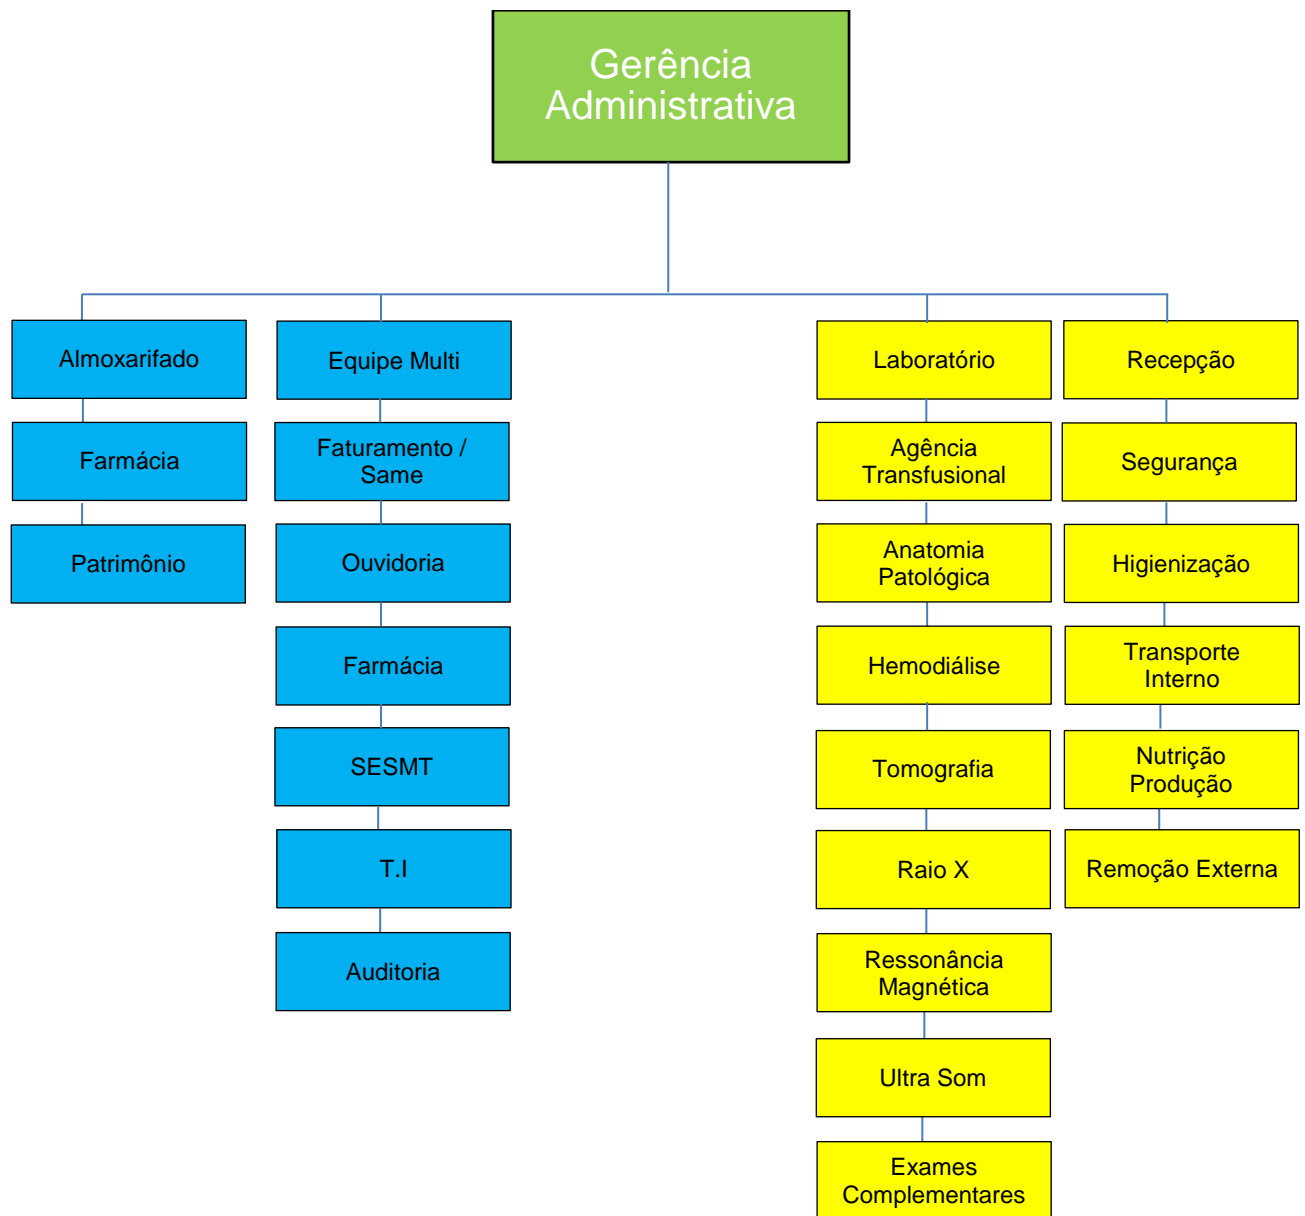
Gerência Administrativa

Almoxarifado

Farmácia

Patrimônio

Equipe Multi

Faturamento / Same

Ouvidoria

Farmácia

SESMT

T.I

Auditoria

Laboratório

Agência Transfusional

Anatomia Patológica

Hemodiálise

Tomografia

Raio X

Ressonância Magnética

Ultra Som

Exames Complementares

Recepção

Segurança

Higienização

Transporte Interno

Nutrição Produção

Remoção Externa